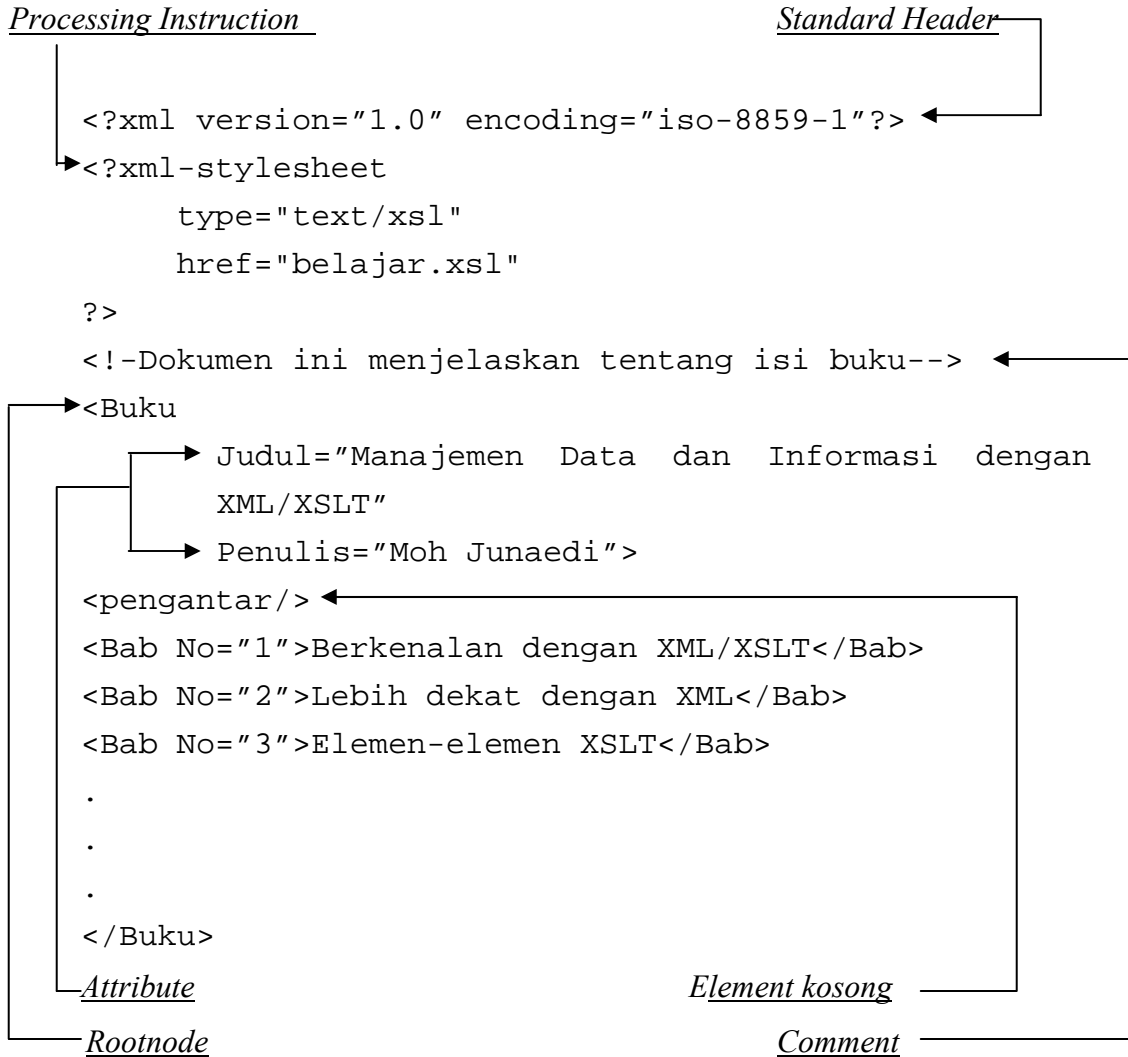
Processing Instruction

Standard Header

<?xml version="1.0" encoding="iso-8859-1"?>
<?xml-stylesheet
type="text/xsl"
href="belajar.xsl"
?>
<!-Dokumen ini menjelaskan tentang isi buku-->
<Buku
Judul="Manajemen Data dan Informasi dengan XML/XSLT"
Penulis="Moh Junaedi">
<pengantar/>
<Bab No="1">Berkenalan dengan XML/XSLT</Bab>
<Bab No="2">Lebih dekat dengan XML</Bab>
<Bab No="3">Elemen-elemen XSLT</Bab>
.
.
.
</Buku>

Attribute

Element kosong

Rootnode

Comment